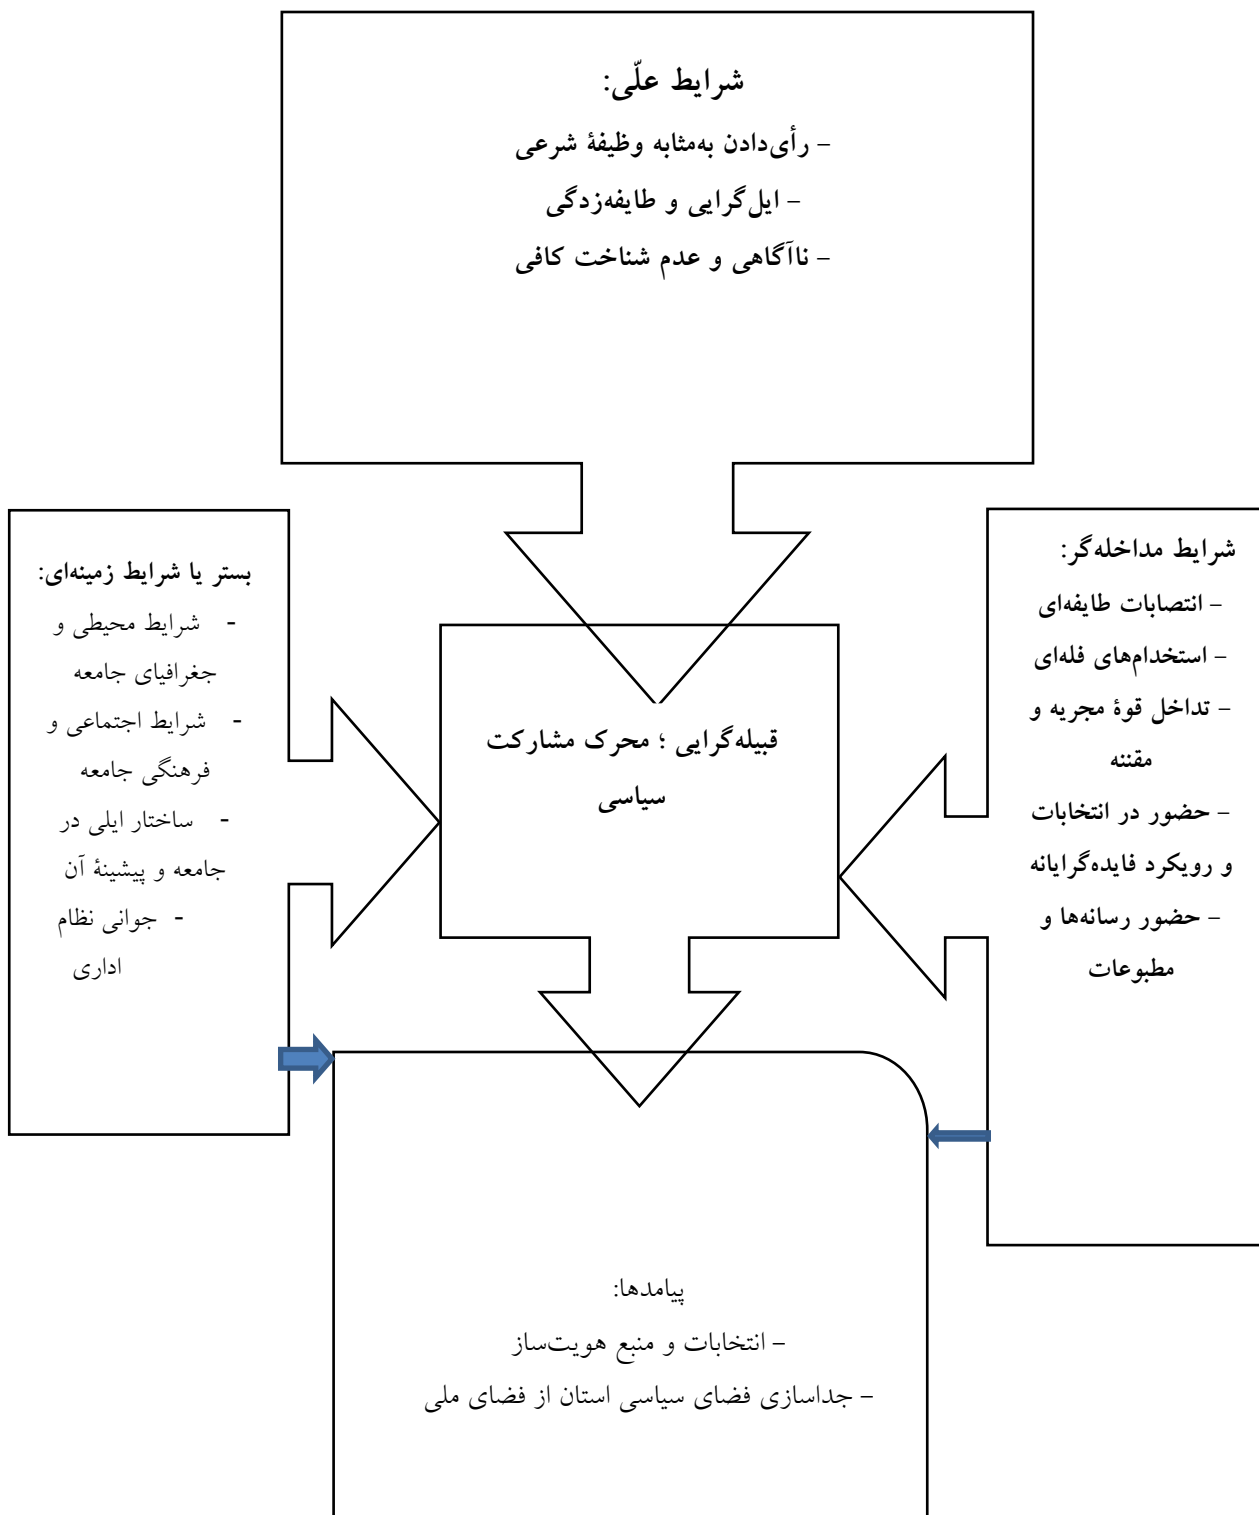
شرایط علّی:
– رأی‌دادن به‌مثابه وظیفهٔ شرعی
– ایل‌گرایی و طایفه‌زدگی
– ناآگاهی و عدم شناخت کافی

بستر یا شرایط زمینه‌ای:
- شرایط محیطی و جغرافیای جامعه
- شرایط اجتماعی و فرهنگی جامعه
- ساختار ایلی در جامعه و پیشینهٔ آن
- جوانی نظام اداری

قبیله‌گرایی ؛ محرک مشارکت سیاسی

شرایط مداخله‌گر:
– انتصابات طایفه‌ای
– استخدام‌های فله‌ای
– تداخل قوهٔ مجریه و مقننه
– حضور در انتخابات و رویکرد فایده‌گرایانه
– حضور رسانه‌ها و مطبوعات

پیامدها:
– انتخابات و منبع هویت‌ساز
– جداسازی فضای سیاسی استان از فضای ملی